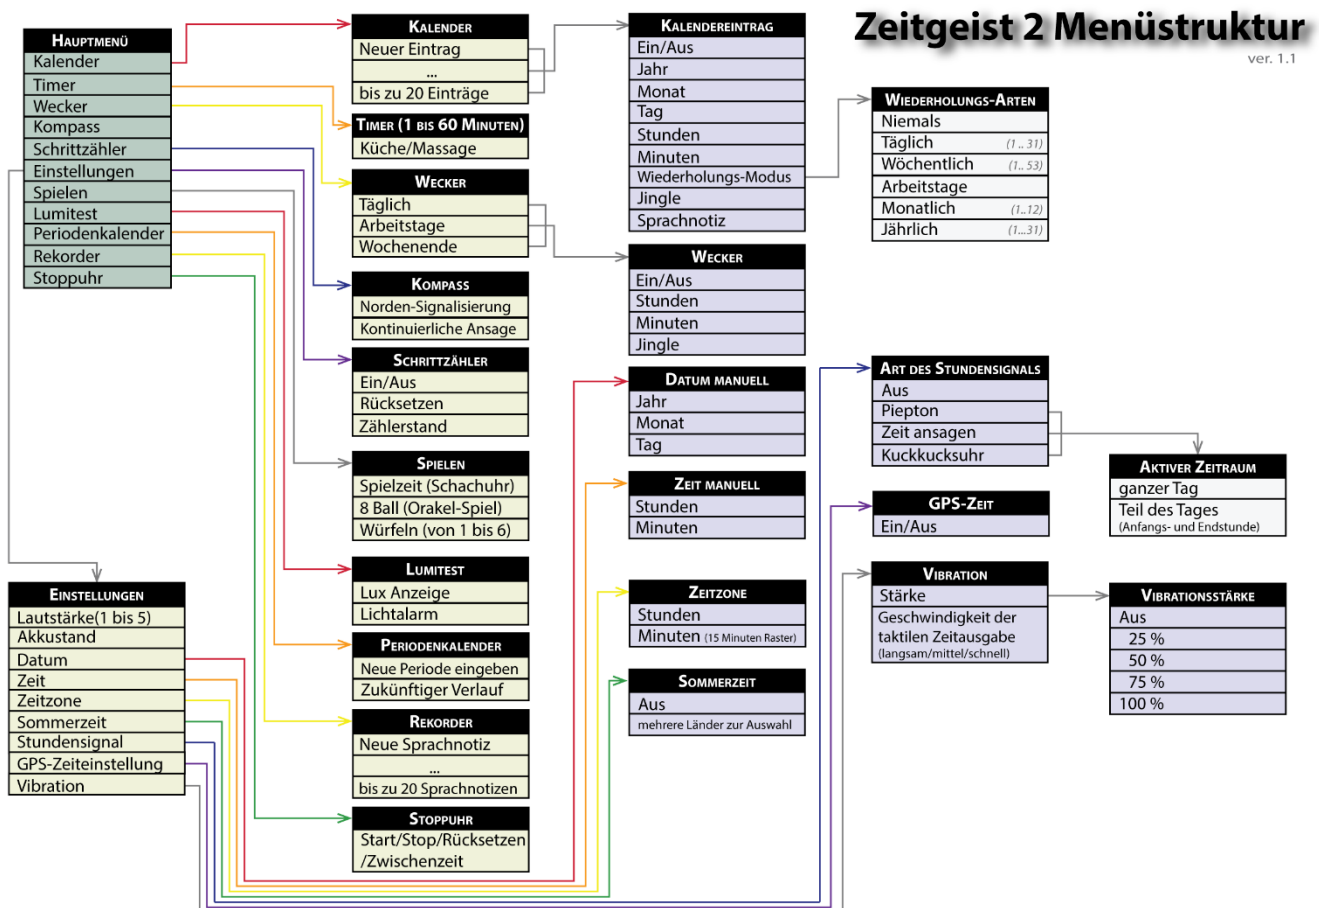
Zeitgeist 2 Menüstruktur
ver. 1.1

Hauptmenü
Kalender
Timer
Wecker
Kompass
Schrittzähler
Einstellungen
Spielen
Lumitest
Periodenkalender
Rekorder
Stoppuhr

Kalender
Neuer Eintrag
...
bis zu 20 Einträge

Timer (1 bis 60 Minuten)
Küche/Massage

Wecker
Täglich
Arbeitstage
Wochenende

Kompass
Norden-Signalisierung
Kontinuierliche Ansage

Schrittzähler
Ein/Aus
Rücksetzen
Zählerstand

Spielen
Spielzeit (Schachuhr)
8 Ball (Orakel-Spiel)
Würfeln (von 1 bis 6)

Lumitest
Lux Anzeige
Lichtalarm

Periodenkalender
Neue Periode eingeben
Zukünftiger Verlauf

Rekorder
Neue Sprachnotiz
...
bis zu 20 Sprachnotizen

Stoppuhr
Start/Stop/Rücksetzen /Zwischenzeit

Kalendereintrag
Ein/Aus
Jahr
Monat
Tag
Stunden
Minuten
Wiederholungs-Modus
Jingle
Sprachnotiz

Wecker
Ein/Aus
Stunden
Minuten
Jingle

Datum manuell
Jahr
Monat
Tag

Zeit manuell
Stunden
Minuten

Zeitzone
Stunden
Minuten (15 Minuten Raster)

Sommerzeit
Aus
mehrere Länder zur Auswahl

Wiederholungs-Arten
Niemals
Täglich (1 .. 31)
Wöchentlich (1.. 53)
Arbeitstage
Monatlich (1..12)
Jährlich (1...31)

Art des Stundensignals
Aus
Piepton
Zeit ansagen
Kuckkucksuhr

Aktiver Zeitraum
ganzer Tag
Teil des Tages (Anfangs- und Endstunde)

GPS-Zeit
Ein/Aus

Vibration
Stärke
Geschwindigkeit der taktilen Zeitausgabe (langsam/mittel/schnell)

Vibrationsstärke
Aus
25 %
50 %
75 %
100 %

Einstellungen
Lautstärke(1 bis 5)
Akkustand
Datum
Zeit
Zeitzone
Sommerzeit
Stundensignal
GPS-Zeiteinstellung
Vibration